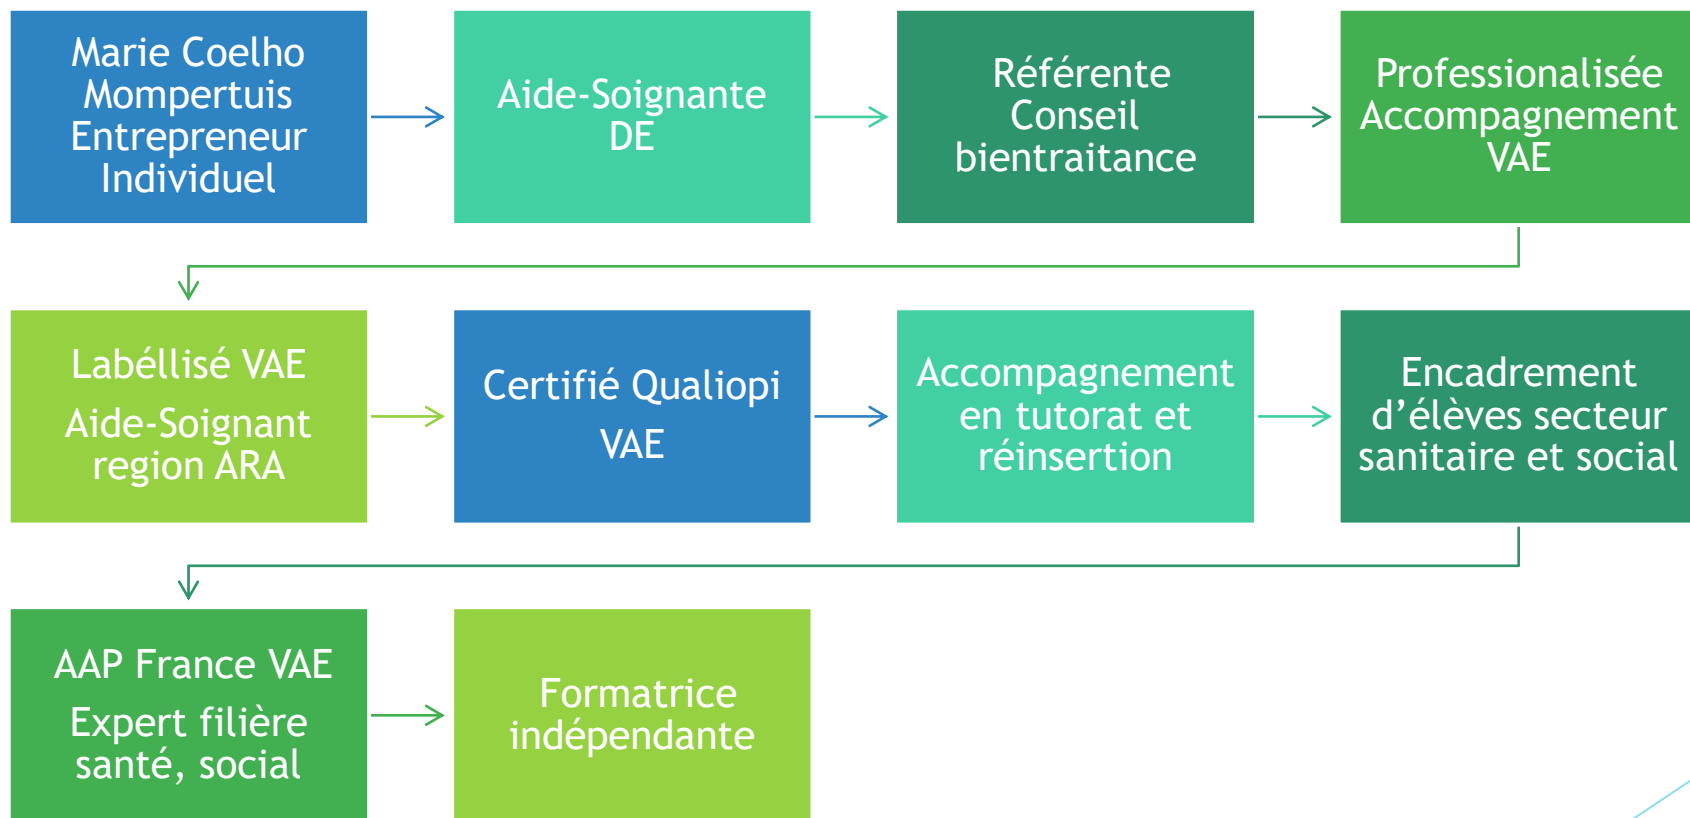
Marie Coelho Mompertuis Entrepreneur Individuel

Aide-Soignante DE

Référente Conseil bientraitance

Professionalisée Accompagnement VAE

Labéllisé VAE

Aide-Soignant region ARA

Certifié Qualiopi

VAE

Accompagnement en tutorat et réinsertion

Encadrement d'élèves secteur sanitaire et social

AAP France VAE

Expert filière santé, social

Formatrice indépendante